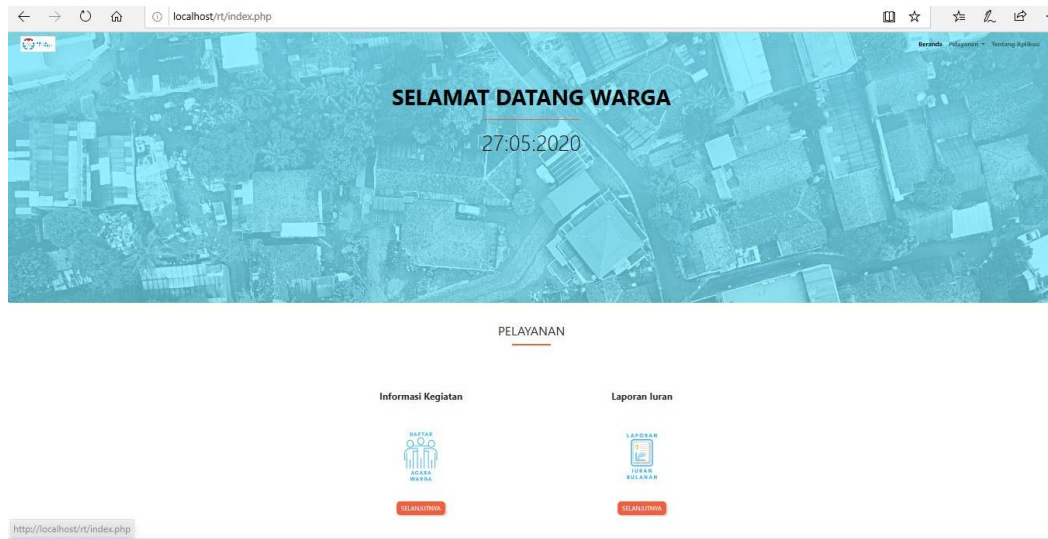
localhost/rt/index.php

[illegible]

Beranda Pelayanan Tentang Aplikasi

SELAMAT DATANG WARGA

27:05:2020

PELAYANAN

Informasi Kegiatan

DAFTAR
ACARA
WARGA

SELANJUTNYA

Laporan Iuran

LAPORAN
IURAN
BULANAN

SELANJUTNYA

http://localhost/rt/index.php